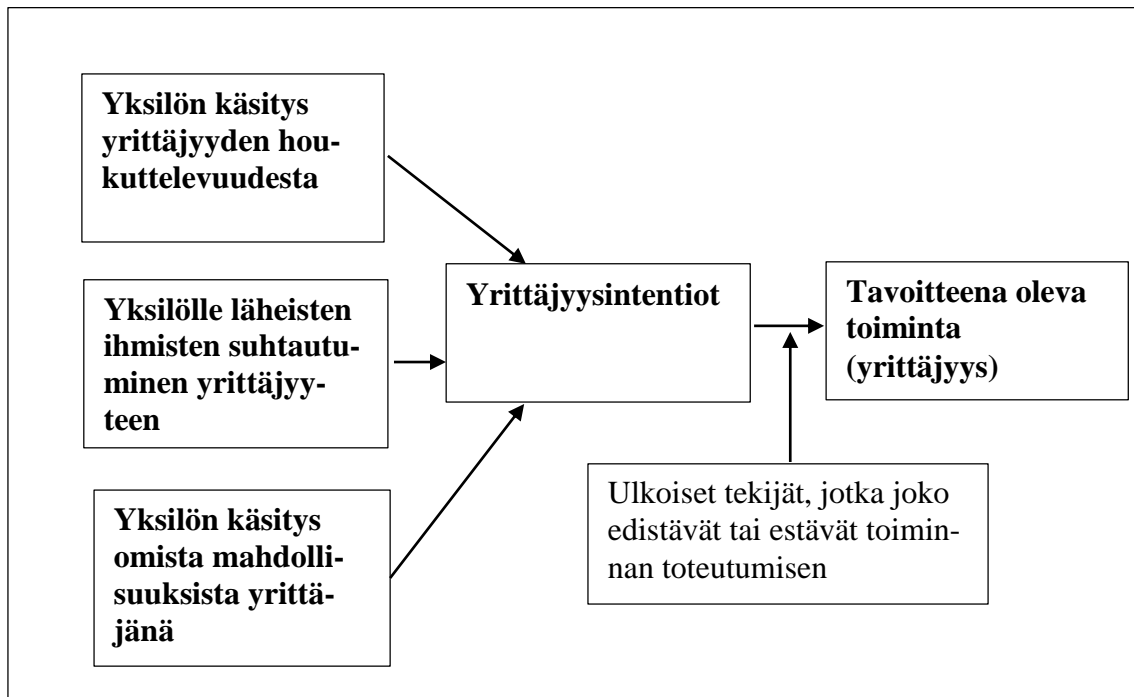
**Yksilön käsitys yrittäjyyden houkuttelevuudesta**

**Yksilölle läheisten ihmisten suhtautuminen yrittäjyyteen**

**Yksilön käsitys omista mahdollisuuksista yrittäjänä**

**Yrittäjyysintentiot**

**Tavoitteena oleva toiminta (yrittäjyys)**

Ulkoiset tekijät, jotka joko edistävät tai estävät toiminnan toteutumisen